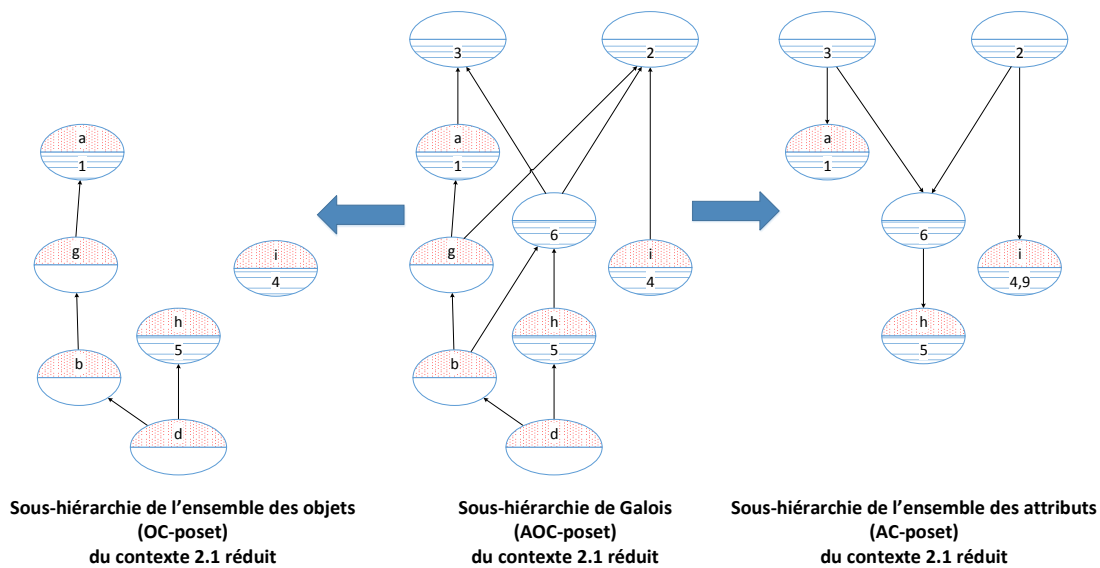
a
1
g
b
h
5
d
i
4

3
2
a
1
6
g
i
4
h
5
b
d

3
2
a
1
6
i
4,9
h
5

Sous-hiérarchie de l'ensemble des objets (OC-poset) du contexte 2.1 réduit

Sous-hiérarchie de Galois (AOC-poset) du contexte 2.1 réduit

Sous-hiérarchie de l'ensemble des attributs (AC-poset) du contexte 2.1 réduit